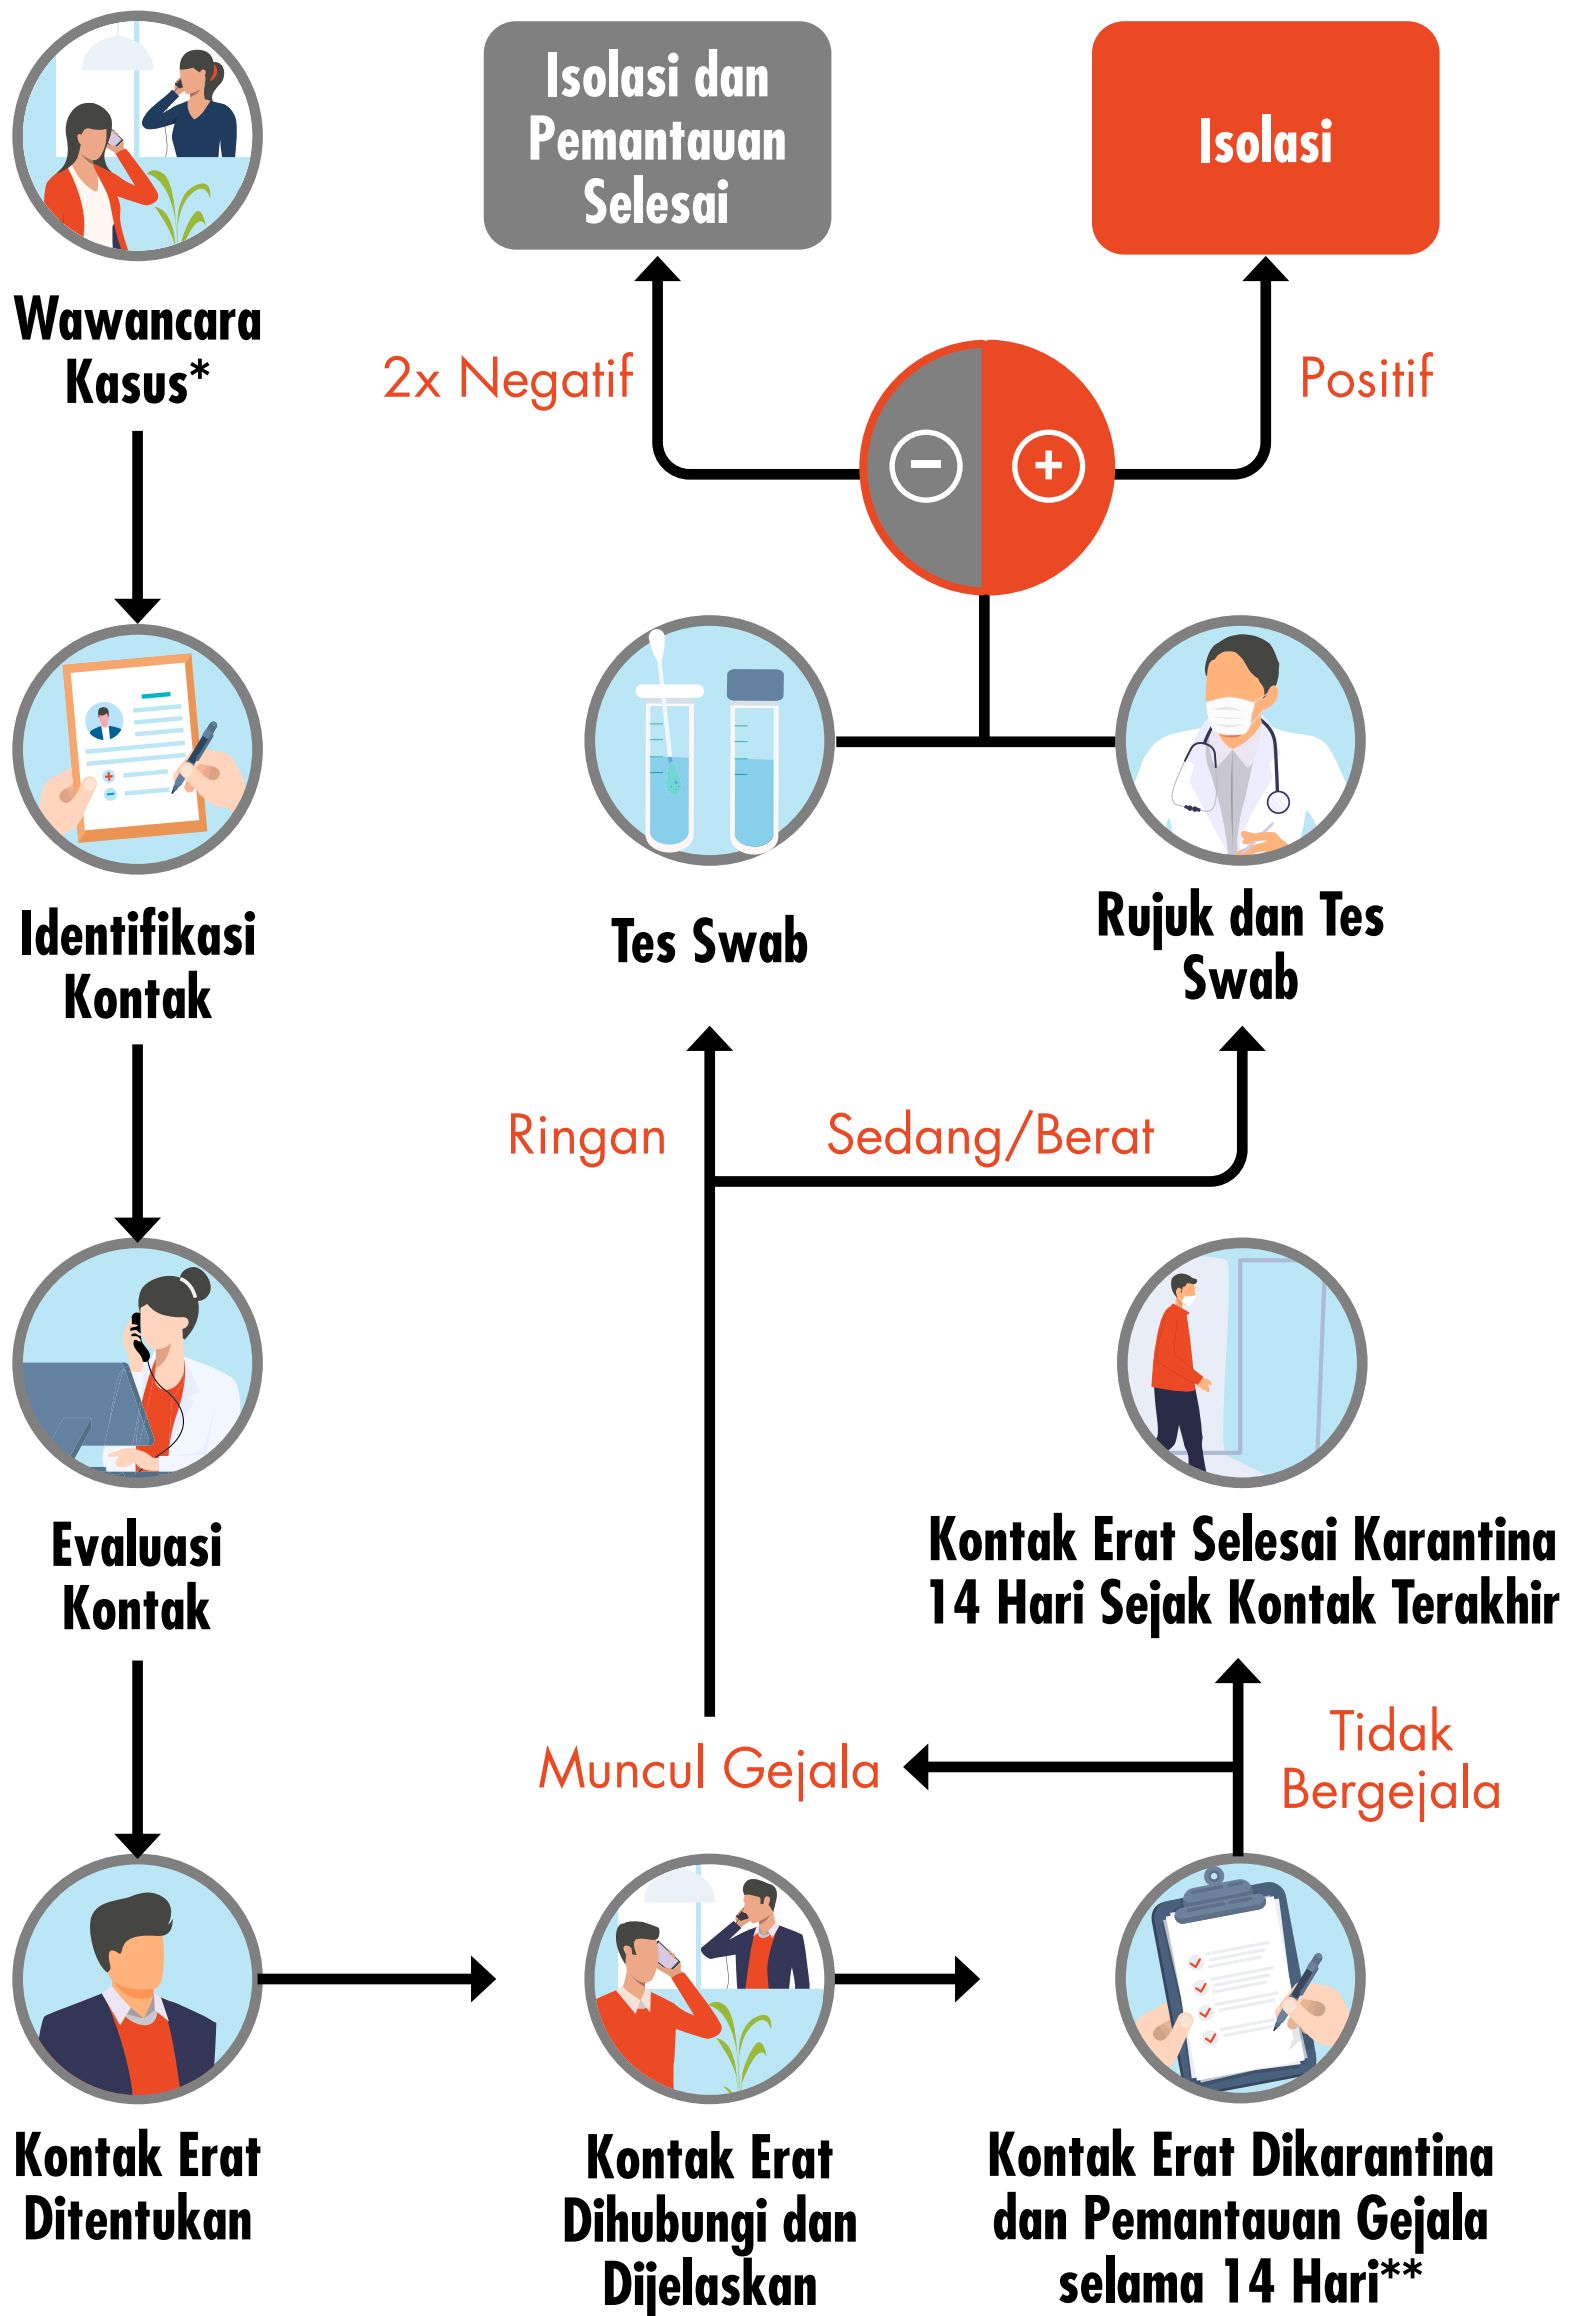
Wawancara Kasus*

Isolasi dan Pemantauan Selesai

Isolasi

2x Negatif

Positif

Identifikasi Kontak

Tes Swab

Rujuk dan Tes Swab

Ringan

Sedang/Berat

Evaluasi Kontak

Kontak Erat Selesai Karantina 14 Hari Sejak Kontak Terakhir

Muncul Gejala

Tidak Bergejala

Kontak Erat Ditentukan

Kontak Erat Dihubungi dan Dijelaskan

Kontak Erat Dikarantina dan Pemantauan Gejala selama 14 Hari**